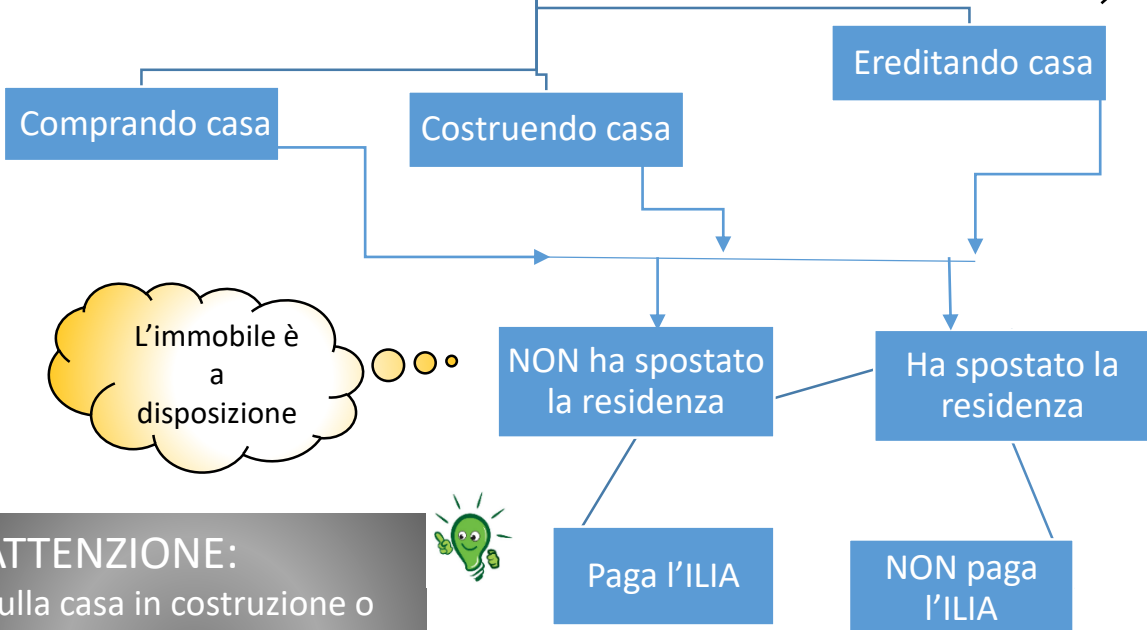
Ereditando casa

Comprando casa

Costruendo casa

L’immobile è a disposizione

NON ha spostato la residenza

Ha spostato la residenza

ATTENZIONE:
ulla casa in costruzione o

Paga l’ILIA

NON paga l’ILIA